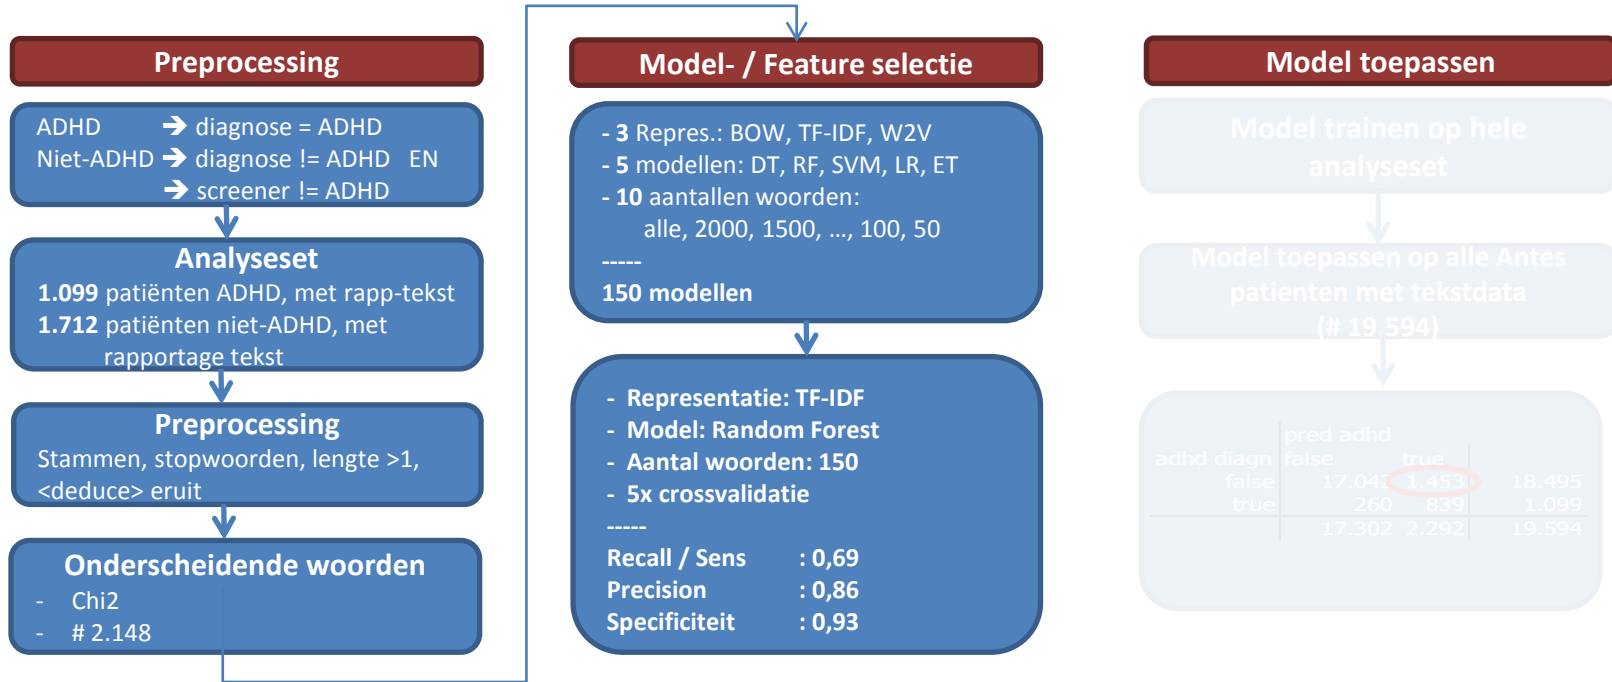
Preprocessing

ADHD → diagnose = ADHD
Niet-ADHD → diagnose != ADHD EN
→ screener != ADHD

Analyseset
**1.099** patiënten ADHD, met rapp-tekst
**1.712** patiënten niet-ADHD, met rapportage tekst

Preprocessing
Stammen, stopwoorden, lengte >1, <deduce> eruit

Onderscheidende woorden
- Chi2
- # 2.148

Model- / Feature selectie

- **3** Repres.: BOW, TF-IDF, W2V
- **5** modellen: DT, RF, SVM, LR, ET
- **10** aantallen woorden:
alle, 2000, 1500, ..., 100, 50
-----
**150 modellen**

- Representatie: TF-IDF
- Model: Random Forest
- Aantal woorden: 150
- 5x crossvalidatie
-----
Recall / Sens : 0,69
Precision : 0,86
Specificiteit : 0,93

Model toepassen

Model trainen op hele analyseset

Model toepassen op alle Antes patienten met tekstdata (# 19.594)

| | pred adhd | | |
|---|---|---|---|
| adhd diagn | false | true | |
| false | 17.042 | 1.453 | 18.495 |
| true | 260 | 839 | 1.099 |
| | 17.302 | 2.292 | 19.594 |